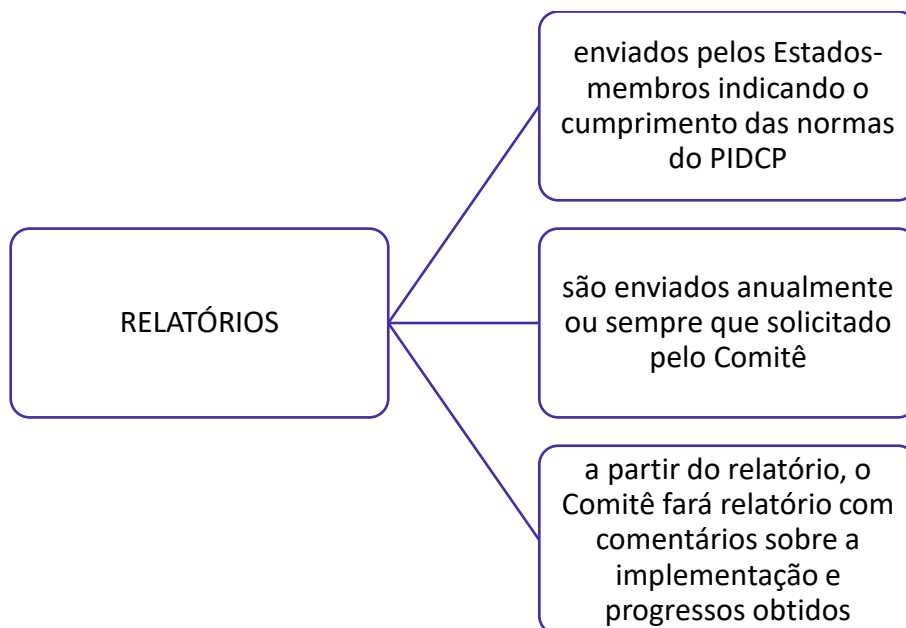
RELATÓRIOS

enviados pelos Estados-membros indicando o cumprimento das normas do PIDCP

são enviados anualmente ou sempre que solicitado pelo Comitê

a partir do relatório, o Comitê fará relatório com comentários sobre a implementação e progressos obtidos